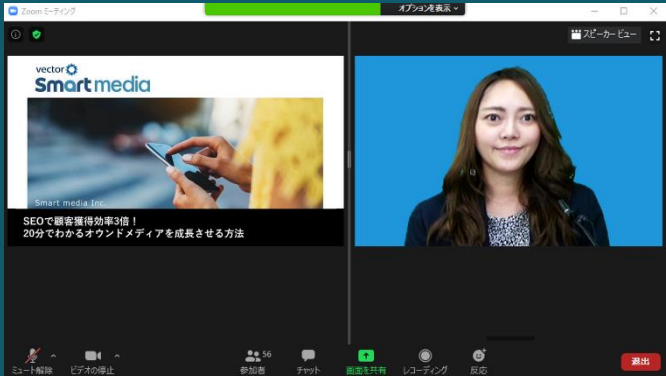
Zoom ミーティング

オプションを表示

スピーカー ビュー

vector Smart media

Smart media Inc.

SEOで顧客獲得効率3倍！
20分でわかるオウンドメディアを成長させる方法

ミュート解除

ビデオの停止

56
参加者

チャット

画面を共有

レコーディング

反応

退出